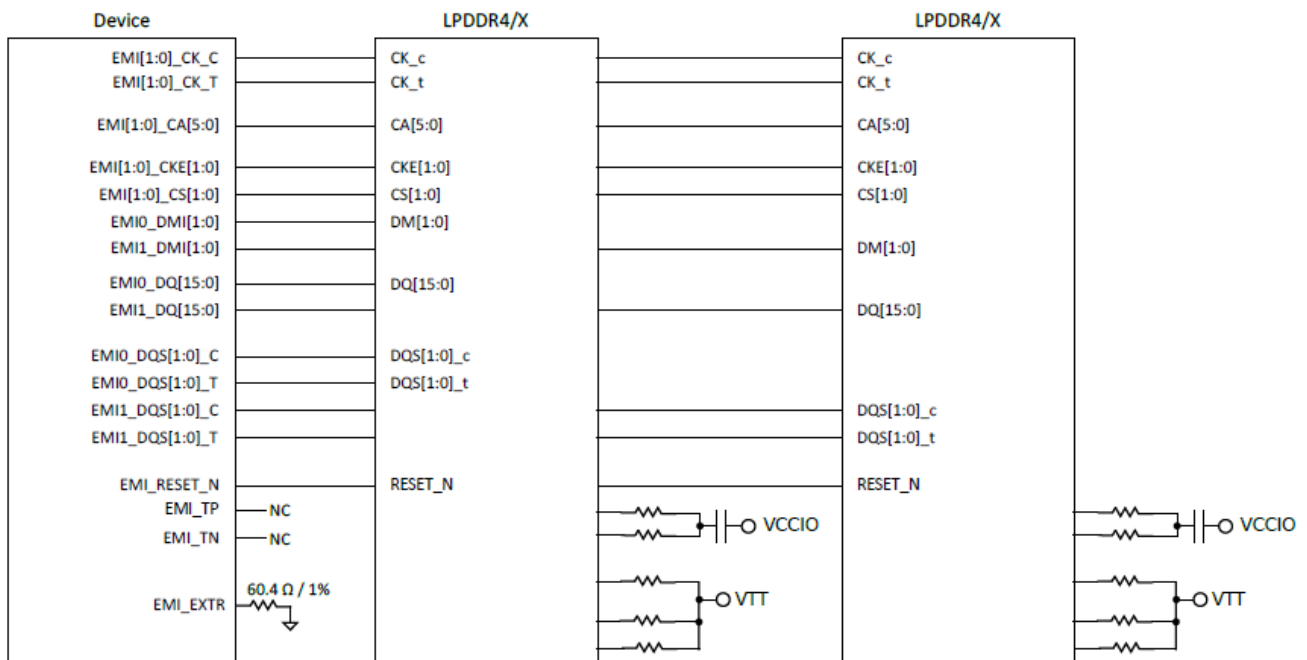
Device

LPDDR4/X

LPDDR4/X

EMI[1:0]_CK_C
EMI[1:0]_CK_T
EMI[1:0]_CA[5:0]
EMI[1:0]_CKE[1:0]
EMI[1:0]_CS[1:0]
EMI0_DMI[1:0]
EMI1_DMI[1:0]
EMI0_DQ[15:0]
EMI1_DQ[15:0]
EMI0_DQS[1:0]_C
EMI0_DQS[1:0]_T
EMI1_DQS[1:0]_C
EMI1_DQS[1:0]_T
EMI_RESET_N
EMI_TP
EMI_TN
EMI_EXTR

NC
NC
60.4 Ω / 1%

CK_c
CK_t
CA[5:0]
CKE[1:0]
CS[1:0]
DM[1:0]
DQ[15:0]
DQS[1:0]_c
DQS[1:0]_t
RESET_N

VCCIO
VTT

CK_c
CK_t
CA[5:0]
CKE[1:0]
CS[1:0]
DM[1:0]
DQ[15:0]
DQS[1:0]_c
DQS[1:0]_t
RESET_N

VCCIO
VTT